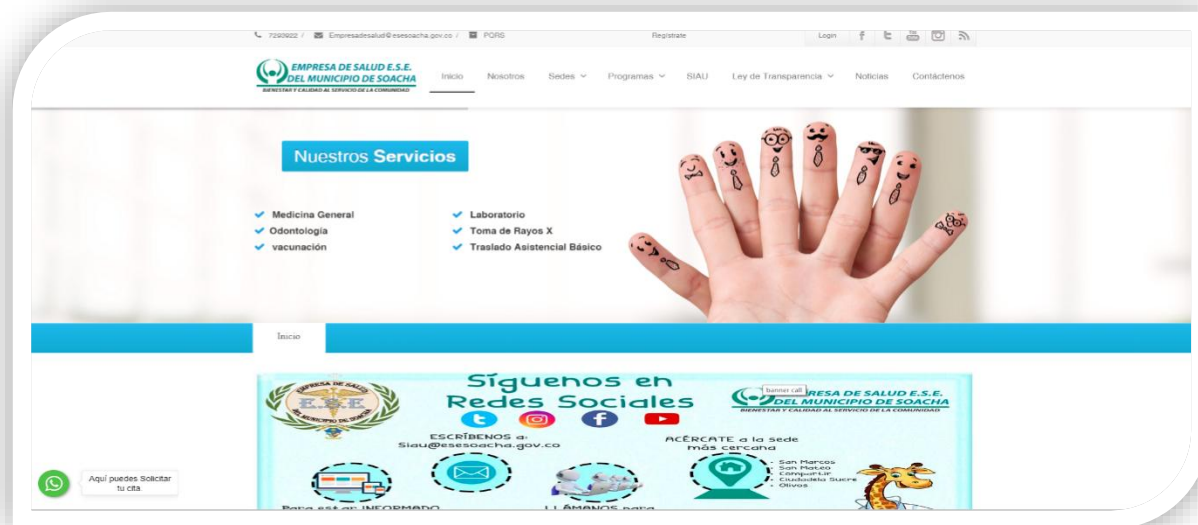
7293922 / Empresadesalud@esesoacha.gov.co / PQRS

Registrate

Login

EMPRESA DE SALUD E.S.E. DEL MUNICIPIO DE SOACHA
BIENESTAR Y CALIDAD AL SERVICIO DE LA COMUNIDAD

Inicio Nosotros Sedes Programas SIAU Ley de Transparencia Noticias Contáctenos

Nuestros Servicios

Medicina General
Odontología
vacunación
Laboratorio
Toma de Rayos X
Traslado Asistencial Básico

Inicio

EMPRESA DE SALUD E.S.E. DEL MUNICIPIO DE SOACHA

Síguenos en Redes Sociales

banner call

EMPRESA DE SALUD E.S.E. DEL MUNICIPIO DE SOACHA
BIENESTAR Y CALIDAD AL SERVICIO DE LA COMUNIDAD

ESCRÍBENOS a: Siau@esesoacha.gov.co

ACÉRCATE a la sede más cercana

- San Marcos
- San Mateo
- Compartir
- Ciudadela Sucre
- Olivos

Para estar INFORMADO

LLÁMANOS para

Aquí puedes Solicitar tu cita.